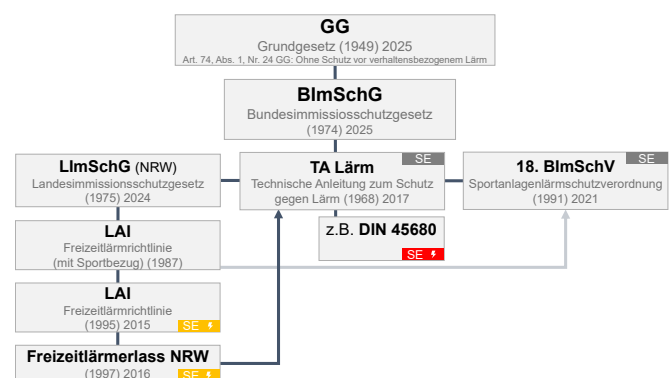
GG
Grundgesetz (1949) 2025
Art. 74, Abs. 1, Nr. 24 GG: Ohne Schutz vor verhaltensbezogenem Lärm

BImSchG
Bundesimmissionsschutzgesetz
(1974) 2025

LImSchG (NRW)
Landesimmissionsschutzgesetz
(1975) 2024

TA Lärm
SE
Technische Anleitung zum Schutz gegen Lärm (1968) 2017

18. BImSchV
SE
Sportanlagenlärmschutzverordnung
(1991) 2021

z.B. DIN 45680
SE ⚡

LAI
Freizeitlärmrichtlinie
(mit Sportbezug) (1987)

LAI
Freizeitlärmrichtlinie
(1995) 2015
SE ⚡

Freizeitlärmerlass NRW
(1997) 2016
SE ⚡